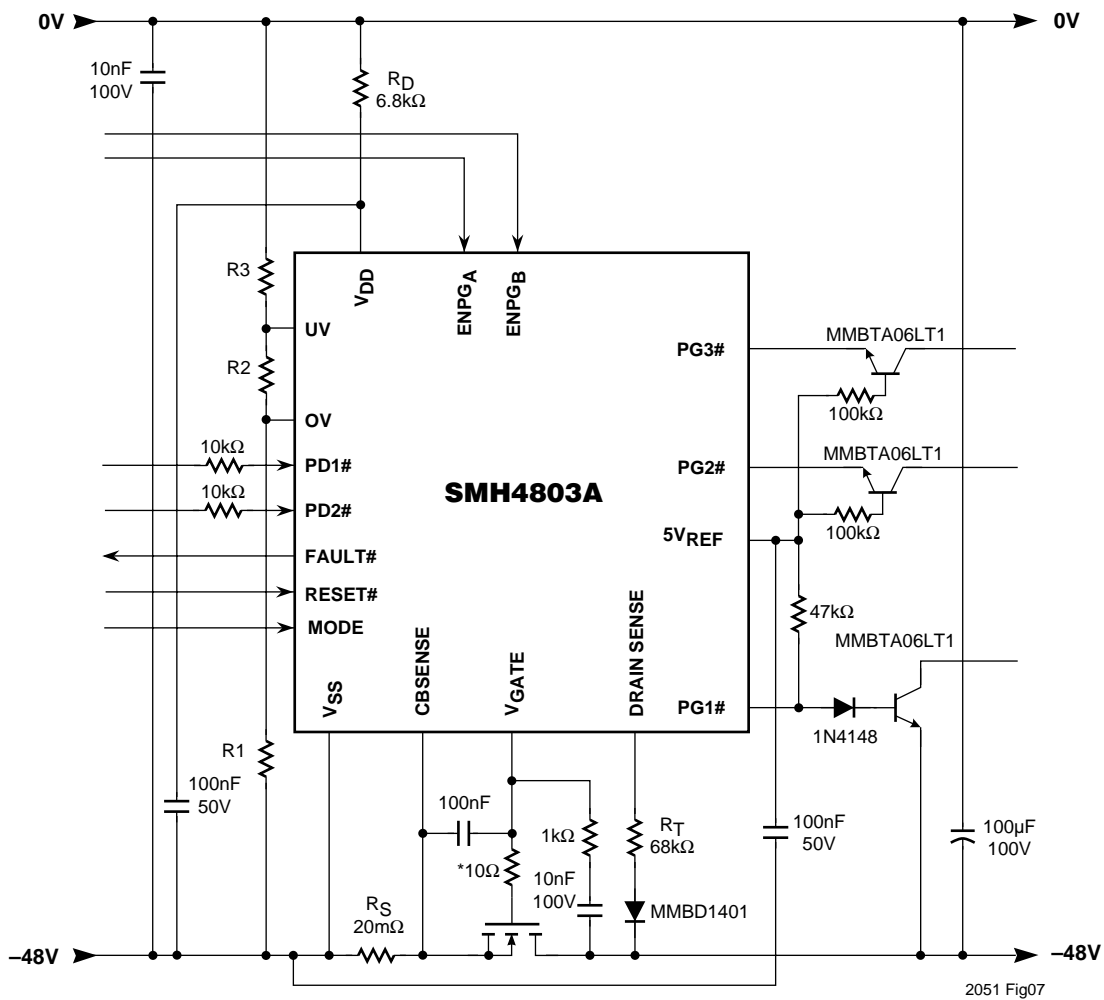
0V
0V
10nF
100V
$R_D$
6.8kΩ
R3
$V_{DD}$
$ENPG_A$
$ENPG_B$
UV
PG3#
MMBTA06LT1
R2
100kΩ
OV
10kΩ
PD1#
PG2#
MMBTA06LT1
SMH4803A
10kΩ
PD2#
100kΩ
$5V_{REF}$
FAULT#
RESET#
47kΩ
MODE
CBSENSE
DRAIN SENSE
MMBTA06LT1
$V_{SS}$
$V_{GATE}$
PG1#
1N4148
R1
100nF
50V
100nF
1kΩ
$R_T$
68kΩ
100nF
50V
100µF
100V
*10Ω
10nF
100V
MMBD1401
$R_S$
20mΩ
–48V
–48V
2051 Fig07